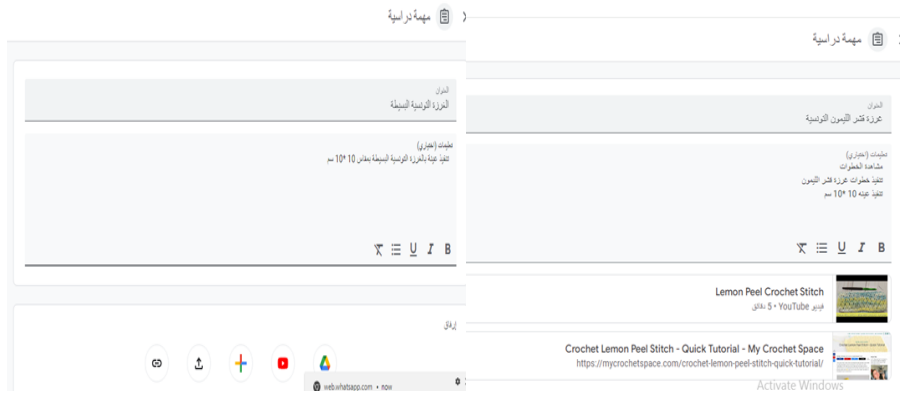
مهمة دراسية

العنوان
الغرزة التونسية البسيطة

تعليمات (اختياري)
تنفيذ عينة بالغرزة التونسية البسيطة بمقاس 10 *10 سم

B I U

إرفاق

web.whatsapp.com • now

مهمة دراسية

العنوان
غرزة قشر الليمون التونسية

تعليمات (اختياري)
مشاهدة الخطوات
تنفيذ خطوات غرزة قشر الليمون
تنفيذ عينه 10 *10 سم

B I U

Lemon Peel Crochet Stitch
فيديو YouTube • 5 دقائق

Crochet Lemon Peel Stitch - Quick Tutorial - My Crochet Space
https://mycrochetspace.com/crochet-lemon-peel-stitch-quick-tutorial/

Activate Windows